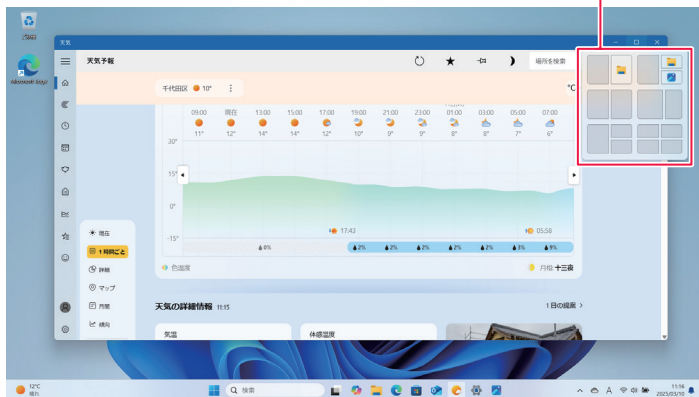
ごみ箱

Microsoft Edge

天気

天気予報

場所を検索

°C

千代田区 10°

09:00 現在 13:00 15:00 17:00 19:00 21:00 23:00 01:00 03:00 05:00 07:00

11° 12° 14° 14° 12° 10° 9° 9° 8° 8° 6° 6°

30°

15°

0°

-15°

17:43

05:58

0% 2% 2% 2% 2% 2% 3% 8%

現在

1時間ごと

詳細

マップ

月間

傾向

色温度

月相 十三夜

天気の詳細情報 11:15

1日の概要 >

気温

体感温度

12°C 晴れ

検索

11:14 2023/03/10